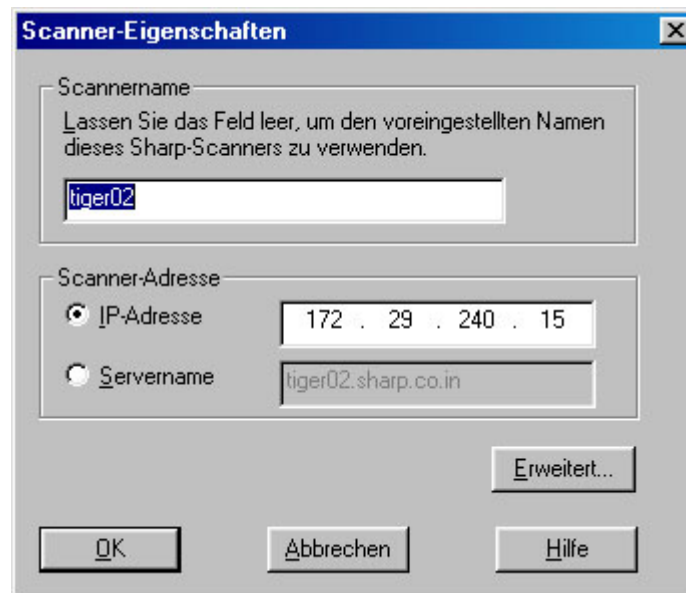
Scanner-Eigenschaften

Scannername

Lassen Sie das Feld leer, um den voreingestellten Namen dieses Sharp-Scanners zu verwenden.

tiger02

Scanner-Adresse

IP-Adresse 172 . 29 . 240 . 15

Servername tiger02.sharp.co.in

Erweitert...

OK

Abbrechen

Hilfe